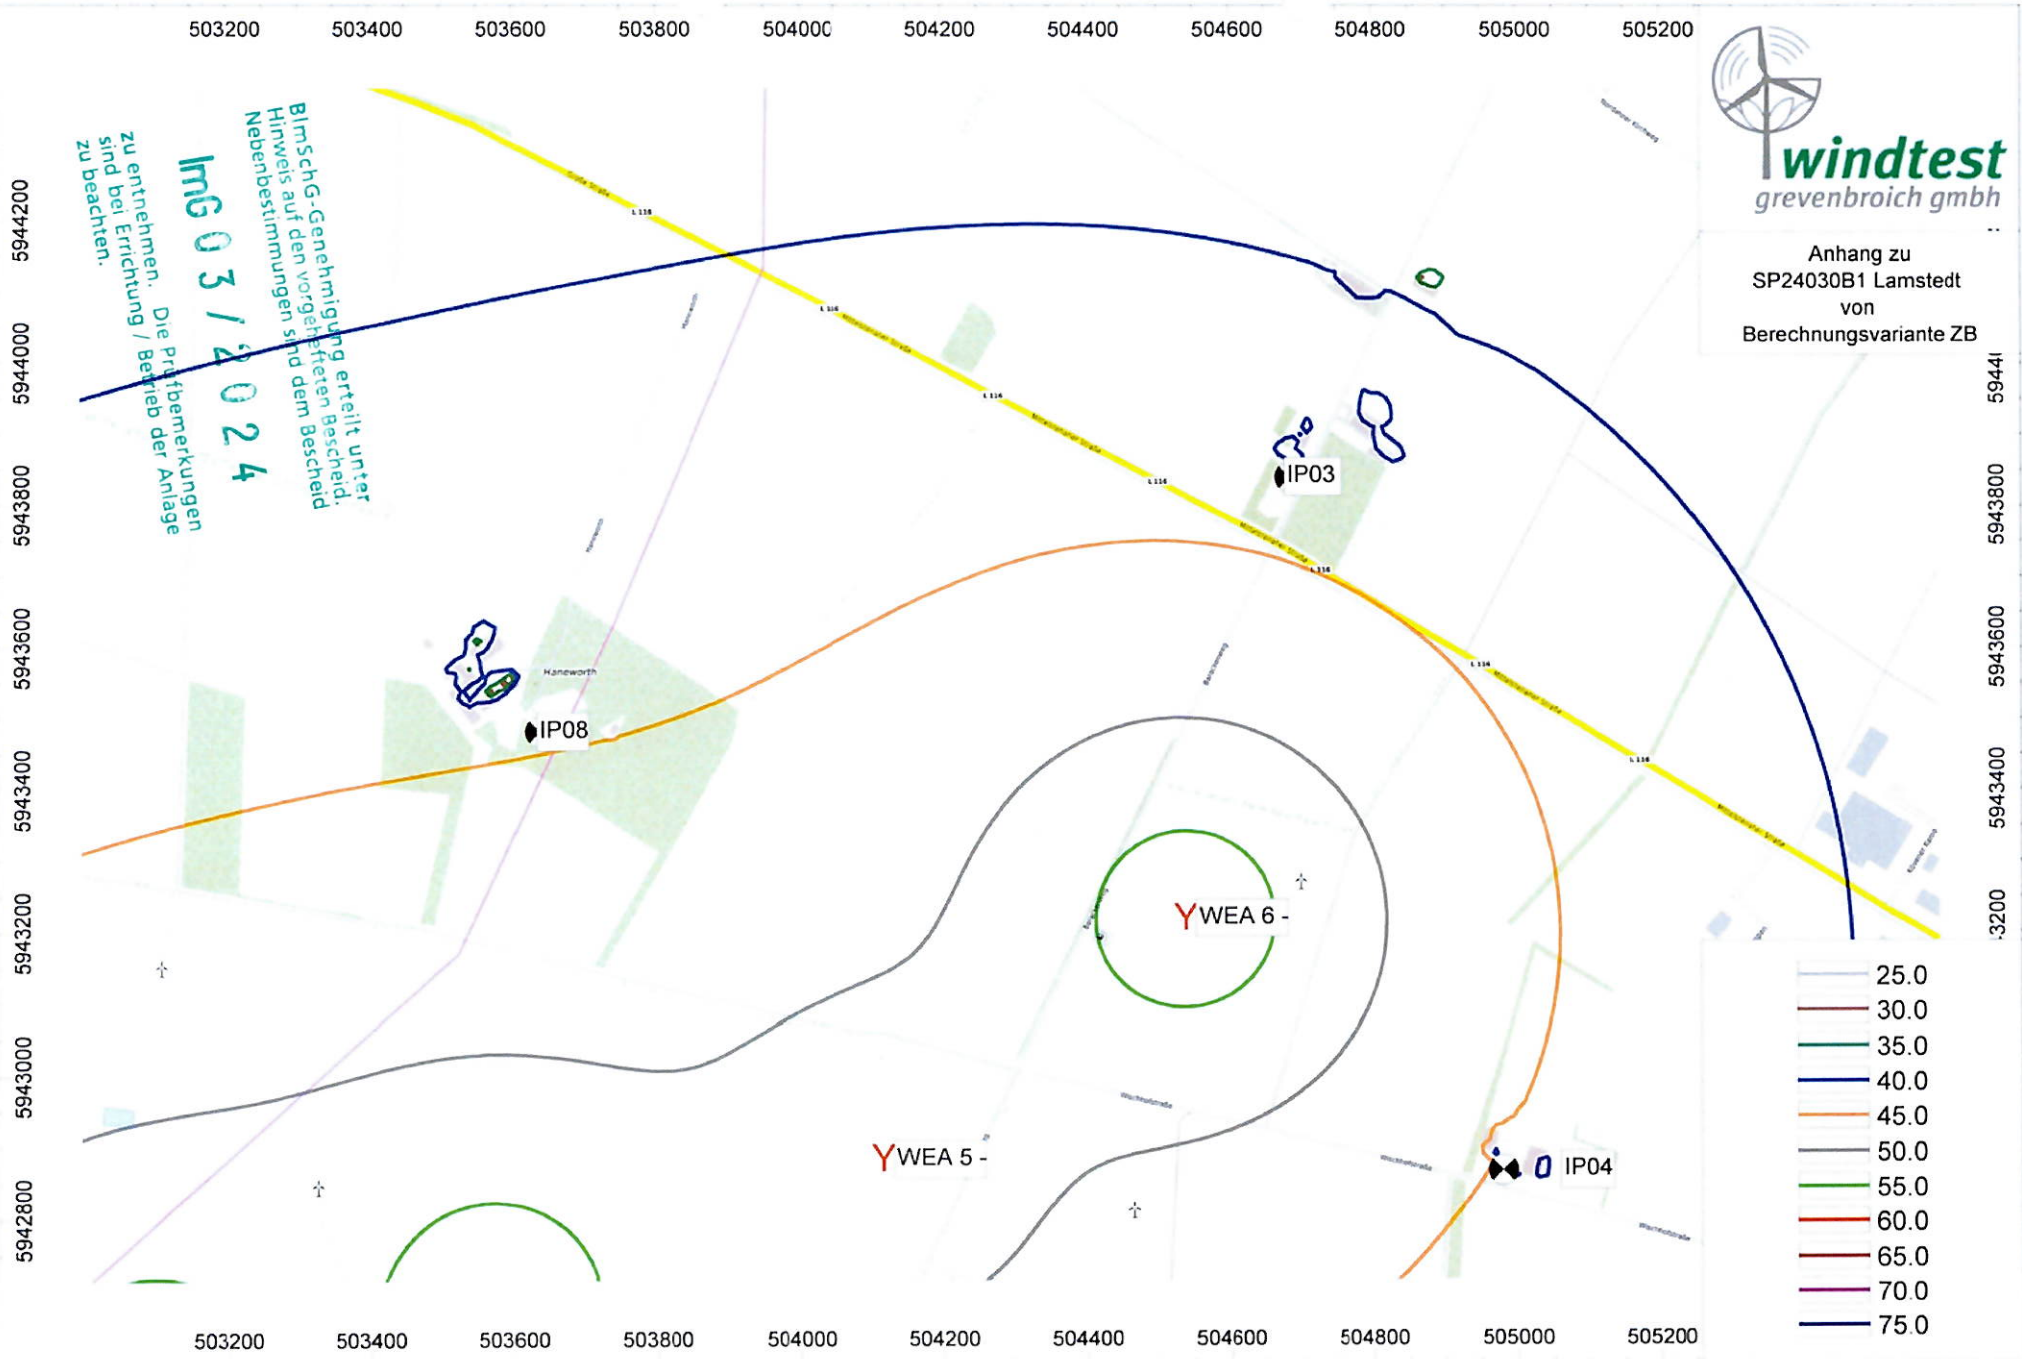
503200 503400 503600 503800 504000 504200 504400 504600 504800 505000 505200

windtest
grevenbroich gmbh

Anhang zu
SP24030B1 Lamstedt
von
Berechnungsvariante ZB

BImSchG-Genehmigung erteilt unter
Hinweis auf den vorgehefteten Bescheid.
Nebenbestimmungen sind dem Bescheid
zu entnehmen. Die Prüfbemerkungen
sind bei Errichtung / Betrieb der Anlage
zu beachten.

ImG 03/2024

5944200
5944000
5943800
5943600
5943400
5943200
5943000
5942800

IP03
IP08
WEA 6 -
WEA 5 -
IP04

| 25.0 |
| 30.0 |
| 35.0 |
| 40.0 |
| 45.0 |
| 50.0 |
| 55.0 |
| 60.0 |
| 65.0 |
| 70.0 |
| 75.0 |

503200 503400 503600 503800 504000 504200 504400 504600 504800 505000 505200